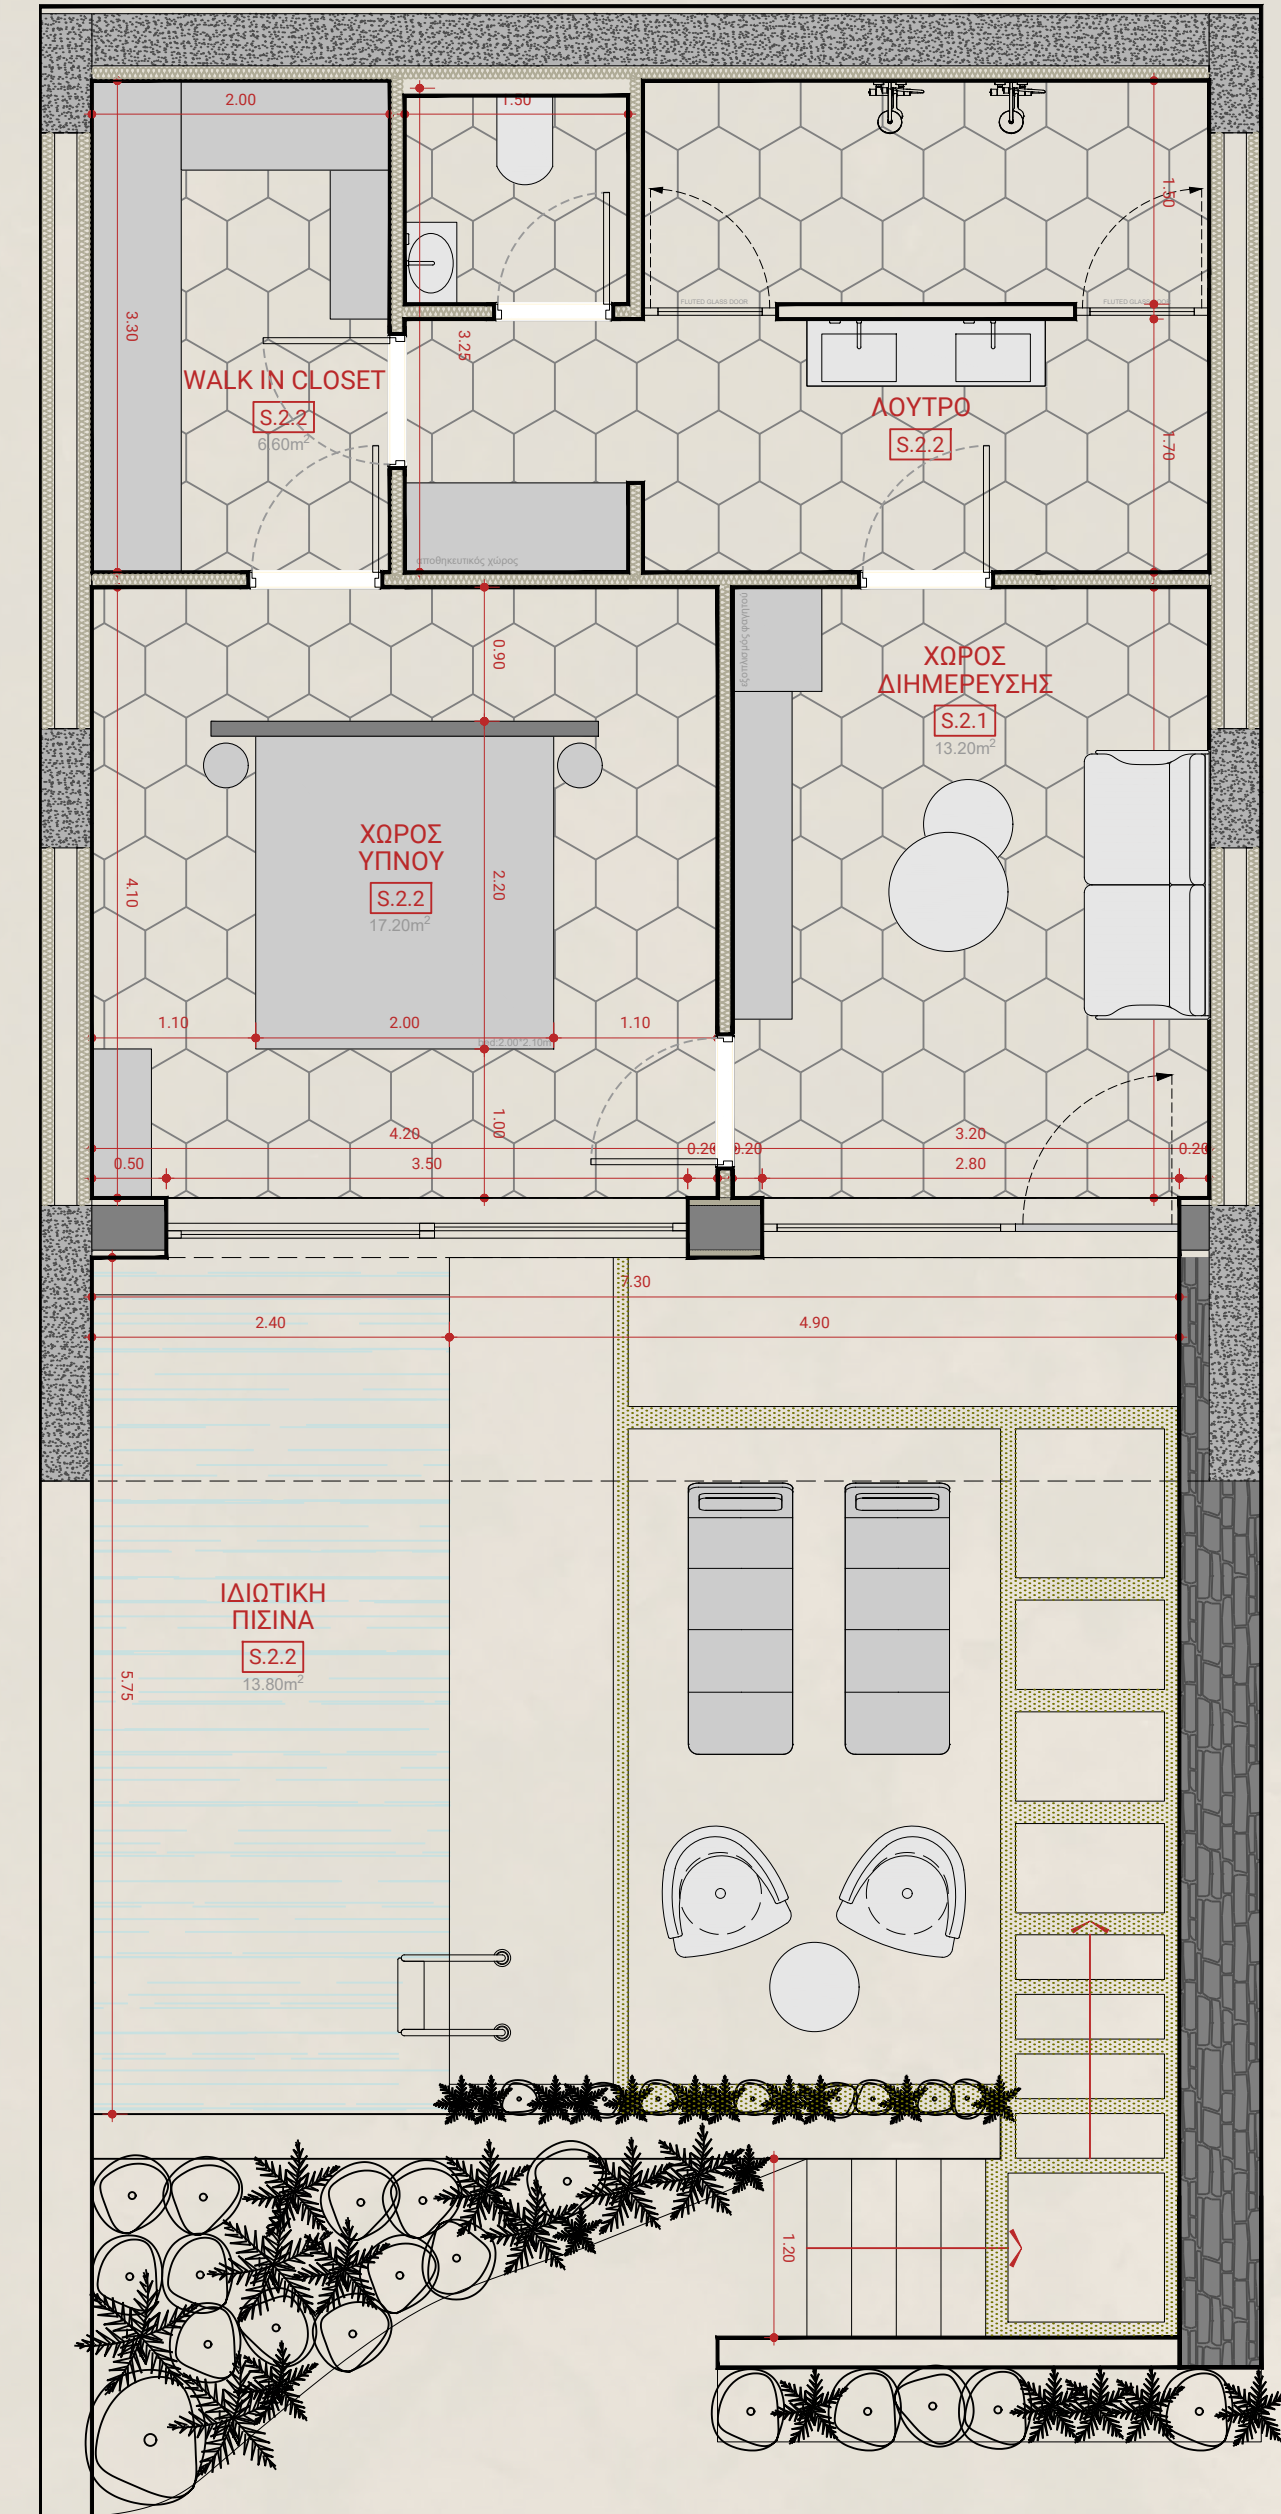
2.00
1.50
3.30
3.25
1.50
FLUTED GLASS DOOR
FLUTED GLASS DOOR
WALK IN CLOSET
S.2.2
6.60m$^2$
ΛΟΥΤΡΟ
S.2.2
1.70
αποθηκευτικός χώρος
0.90
ΧΩΡΟΣ ΔΙΗΜΕΡΕΥΣΗΣ
S.2.1
13.20m$^2$
ΧΩΡΟΣ ΥΠΝΟΥ
S.2.2
17.20m$^2$
4.10
2.20
1.10
2.00
1.10
1.00
4.20
0.20
0.20
3.20
0.20
0.50
3.50
2.80
7.30
2.40
4.90
ΙΔΙΩΤΙΚΗ ΠΙΣΙΝΑ
S.2.2
13.80m$^2$
5.75
1.20